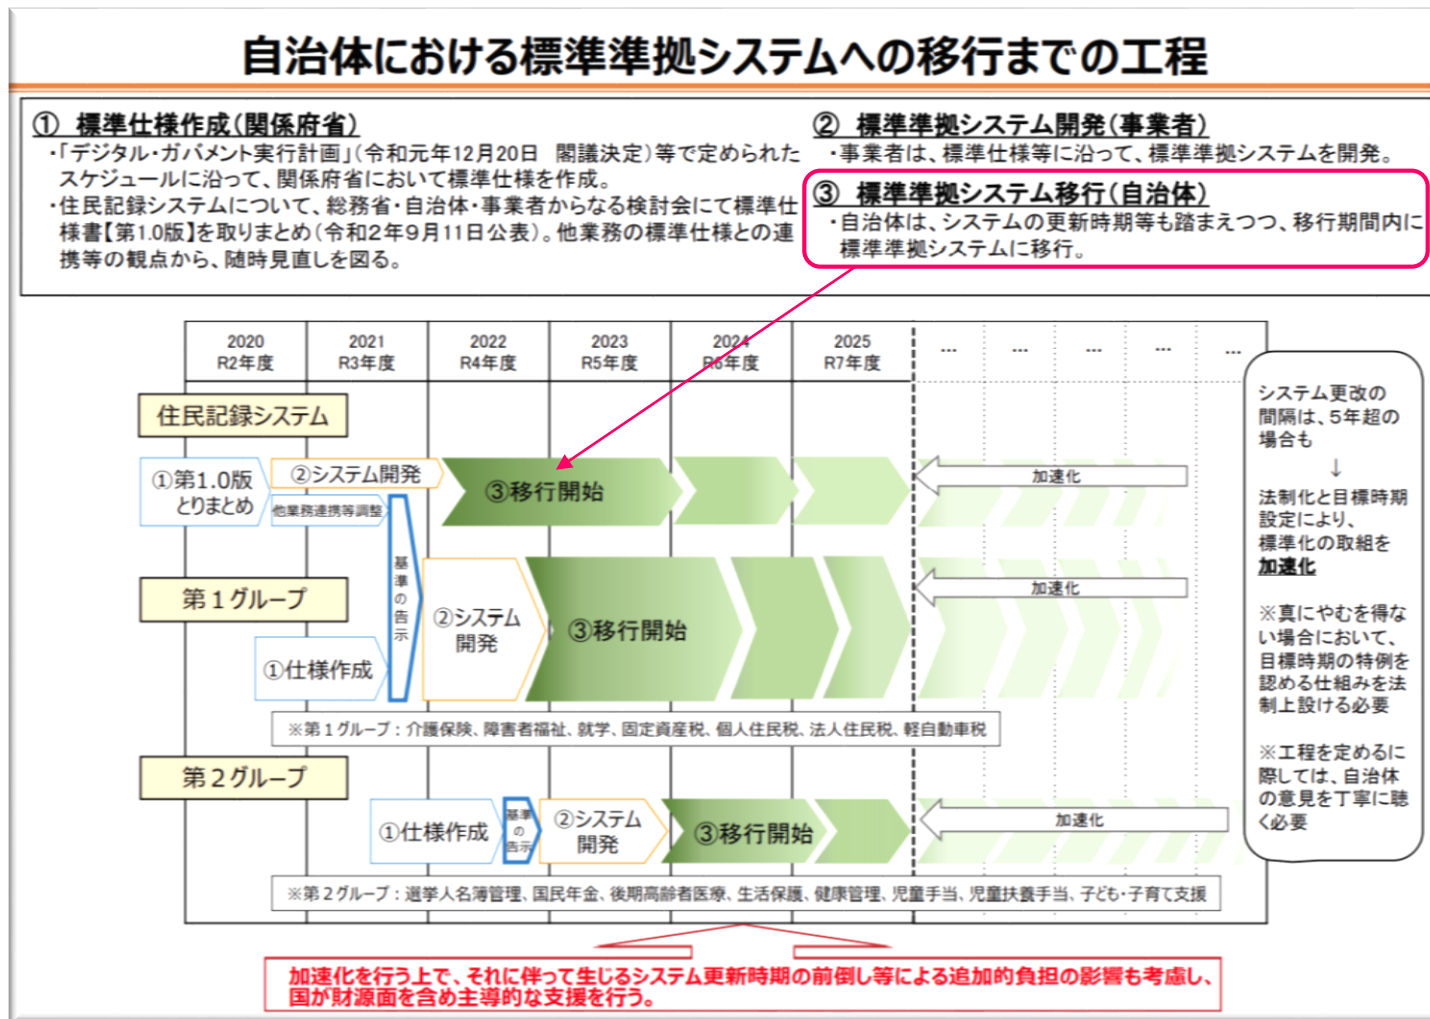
自治体における標準準拠システムへの移行までの工程

① 標準仕様作成（関係府省）
・「デジタル・ガバメント実行計画」（令和元年12月20日 閣議決定）等で定められたスケジュールに沿って、関係府省において標準仕様を作成。
・住民記録システムについて、総務省・自治体・事業者からなる検討会にて標準仕様書【第1.0版】を取りまとめ（令和2年9月11日公表）。他業務の標準仕様との連携等の観点から、随時見直しを図る。

② 標準準拠システム開発（事業者）
・事業者は、標準仕様等に沿って、標準準拠システムを開発。

③ 標準準拠システム移行（自治体）
・自治体は、システムの更新時期等も踏まえつつ、移行期間内に標準準拠システムに移行。

| 2020 R2年度 | 2021 R3年度 | 2022 R4年度 | 2023 R5年度 | 2024 R6年度 | 2025 R7年度 | … | … | … | … | … |
|---|---|---|---|---|---|---|---|---|---|---|

住民記録システム
①第1.0版とりまとめ
②システム開発
他業務連携等調整
③移行開始
加速化

第１グループ
①仕様作成
基準の告示
②システム開発
③移行開始
加速化
※第１グループ：介護保険、障害者福祉、就学、固定資産税、個人住民税、法人住民税、軽自動車税

第２グループ
①仕様作成
基準の告示
②システム開発
③移行開始
加速化
※第２グループ：選挙人名簿管理、国民年金、後期高齢者医療、生活保護、健康管理、児童手当、児童扶養手当、子ども・子育て支援

システム更改の間隔は、5年超の場合も
↓
法制化と目標時期設定により、標準化の取組を加速化

※真にやむを得ない場合において、目標時期の特例を認める仕組みを法制上設ける必要

※工程を定めるに際しては、自治体の意見を丁寧に聴く必要

加速化を行う上で、それに伴って生じるシステム更新時期の前倒し等による追加的負担の影響も考慮し、国が財源面を含め主導的な支援を行う。